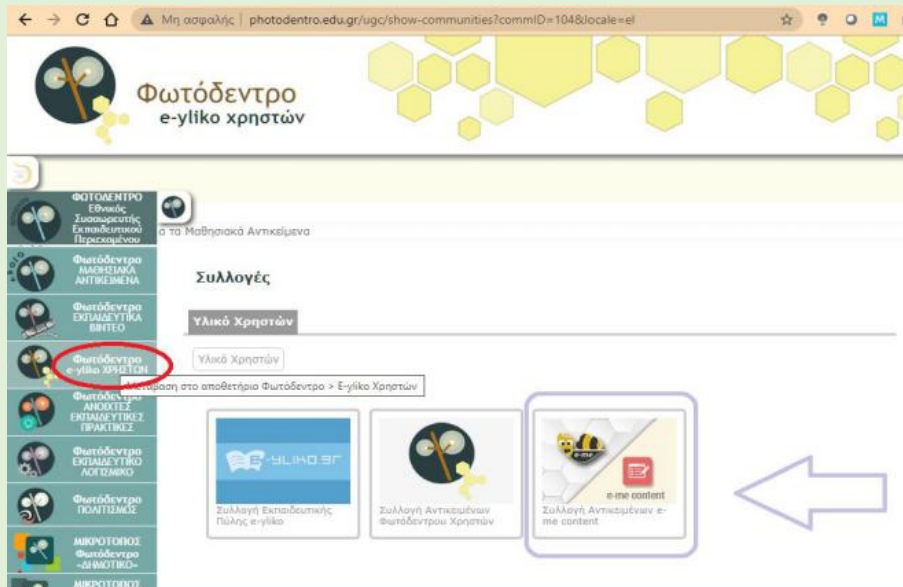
Μη ασφαλής | photodentro.edu.gr/ugc/show-communities?commID=104&locale=el

Φωτόδεντρο
e-yliko χρηστών

ΦΩΤΟΔΕΝΤΡΟ Εθνικός Συσσωρευτής Εκπαιδευτικού Περιεχομένου

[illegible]α τα Μαθησιακά Αντικείμενα

Φωτόδεντρο ΜΑΘΗΣΙΑΚΑ ΑΝΤΙΚΕΙΜΕΝΑ

Φωτόδεντρο ΕΚΠΑΙΔΕΥΤΙΚΑ ΒΙΝΤΕΟ

Φωτόδεντρο e-yliko ΧΡΗΣΤΩΝ

Φωτόδεντρο ΑΝΟΙΧΤΕΣ ΕΚΠΑΙΔΕΥΤΙΚΕΣ ΠΡΑΚΤΙΚΕΣ

Φωτόδεντρο ΕΚΠΑΙΔΕΥΤΙΚΟ ΛΟΓΙΣΜΙΚΟ

Φωτόδεντρο ΠΟΛΙΤΙΣΜΟΣ

ΜΙΚΡΟΤΟΠΟΣ Φωτόδεντρο «ΔΗΜΟΤΙΚΟ»

ΜΙΚΡΟΤΟΠΟΣ

Συλλογές

Υλικό Χρηστών

Υλικό Χρηστών

Μετάβαση στο αποθετήριο Φωτόδεντρο > E-yliko Χρηστών

e-yliko.gr

Συλλογή Εκπαιδευτικής Πύλης e-yliko

Συλλογή Αντικειμένων Φωτόδεντρου Χρηστών

e-me

e-me content

Συλλογή Αντικειμένων e-me content